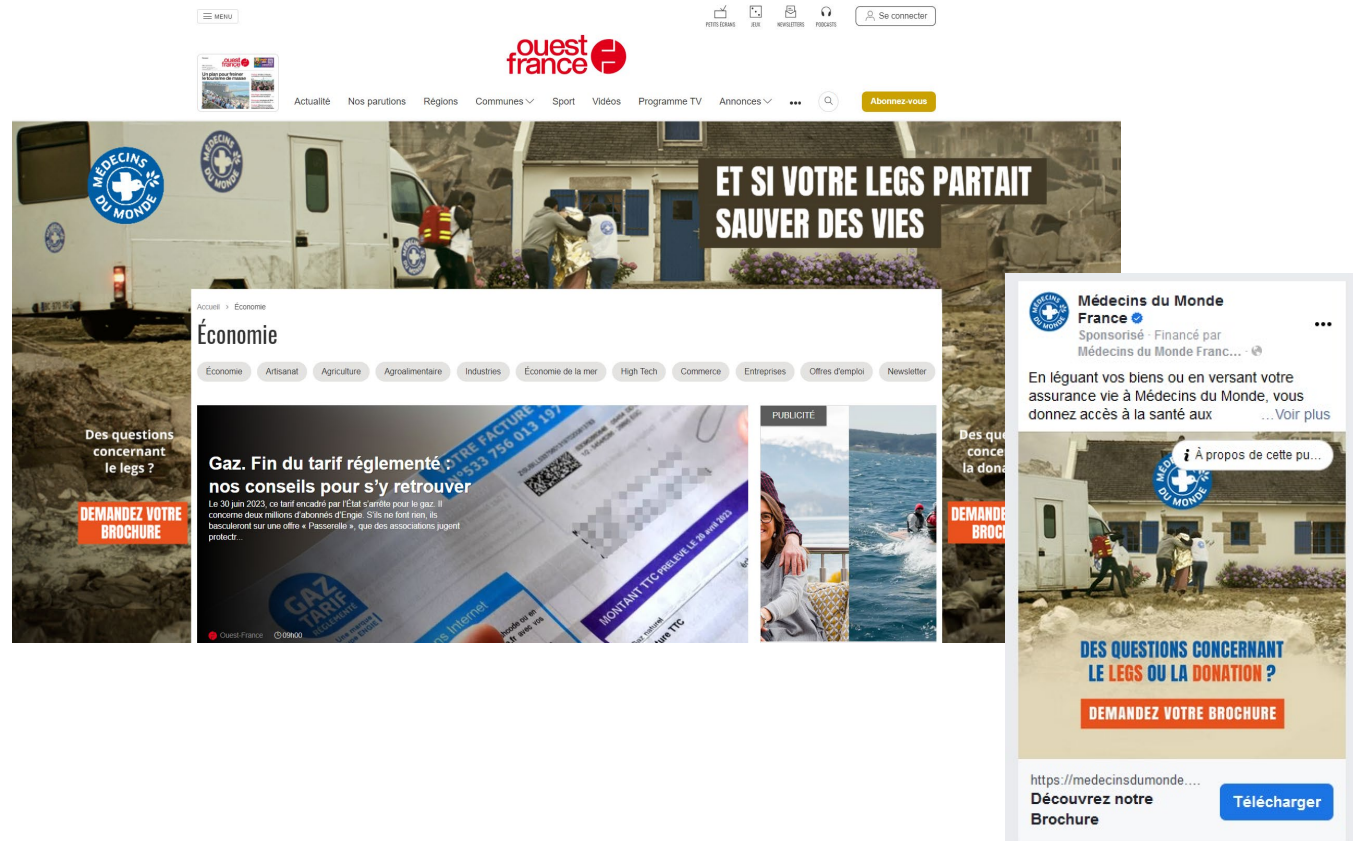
MENU

PETITS ÉCRANS JEUX NEWSLETTERS PODCASTS

Se connecter

ouest france

Un plan pour freiner le tourisme de masse

Actualité Nos parutions Régions Communes Sport Vidéos Programme TV Annonces •••

Abonnez-vous

MÉDECINS DU MONDE

ET SI VOTRE LEGS PARTAIT SAUVER DES VIES

Des questions concernant le legs ?

DEMANDEZ VOTRE BROCHURE

Accueil > Économie

Économie

Économie Artisanat Agriculture Agroalimentaire Industries Économie de la mer High Tech Commerce Entreprises Offres d'emploi Newsletter

Gaz. Fin du tarif réglementé : nos conseils pour s'y retrouver

Le 30 juin 2023, ce tarif encadré par l'État s'arrête pour le gaz. Il concerne deux millions d'abonnés d'Engie. S'ils ne font rien, ils basculeront sur une offre « Passerelle », que des associations jugent protectr...

Ouest-France 09h00

PUBLICITÉ

Des ques concernant la dona

DEMANDEZ BROCH

Médecins du Monde France

Sponsorisé · Financé par Médecins du Monde Franc... ·

En léguant vos biens ou en versant votre assurance vie à Médecins du Monde, vous donnez accès à la santé aux ...Voir plus

À propos de cette pu...

DES QUESTIONS CONCERNANT LE LEGS OU LA DONATION ?

DEMANDEZ VOTRE BROCHURE

https://medecinsdumonde....

Découvrez notre Brochure

Télécharger